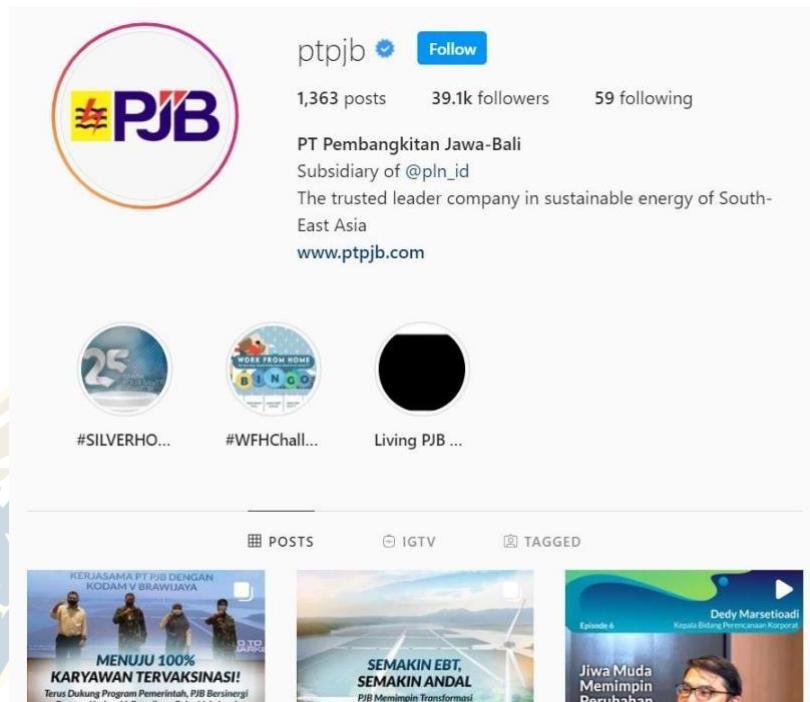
PJB

ptpjb Follow

1,363 posts 39.1k followers 59 following

PT Pembangkitan Jawa-Bali
Subsidiary of @pln_id
The trusted leader company in sustainable energy of South-East Asia
www.ptpjb.com

25

WORK FROM HOME
B I N G O

#SILVERHO... #WFHChall... Living PJB ...

POSTS IGTV TAGGED

KERJASAMA PT PJB DENGAN KODAM V BRAWIJAYA
MENUJU 100% KARYAWAN TERVAKSINASI!
Terus Dukung Program Pemerintah, PJB Bersinergi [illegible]

SEMAKIN EBT, SEMAKIN ANDAL
PJB Memimpin Transformasi

Episode 6
Dedy Marsetioadi
Kepala Bidang Perencanaan Korporat
Jiwa Muda Memimpin Perubahan